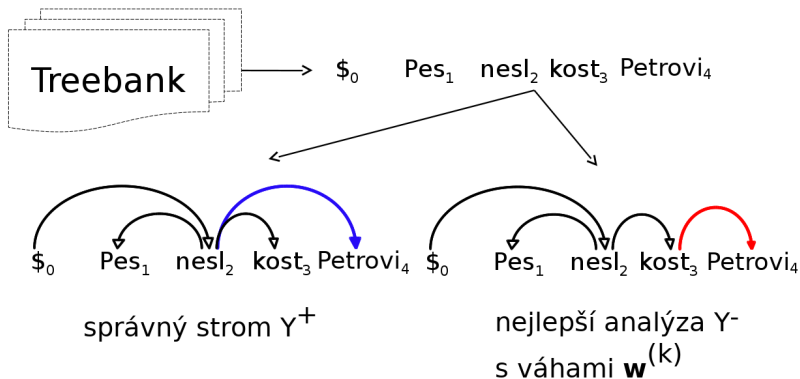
Treebank

$\$_0$ Pes$_1$ nesl$_2$ kost$_3$ Petrovi$_4$

$\$_0$ Pes$_1$ nesl$_2$ kost$_3$ Petrovi$_4$

správný strom $Y^+$

$\$_0$ Pes$_1$ nesl$_2$ kost$_3$ Petrovi$_4$

nejlepší analýza $Y^-$ s váhami $\mathbf{w}^{(k)}$